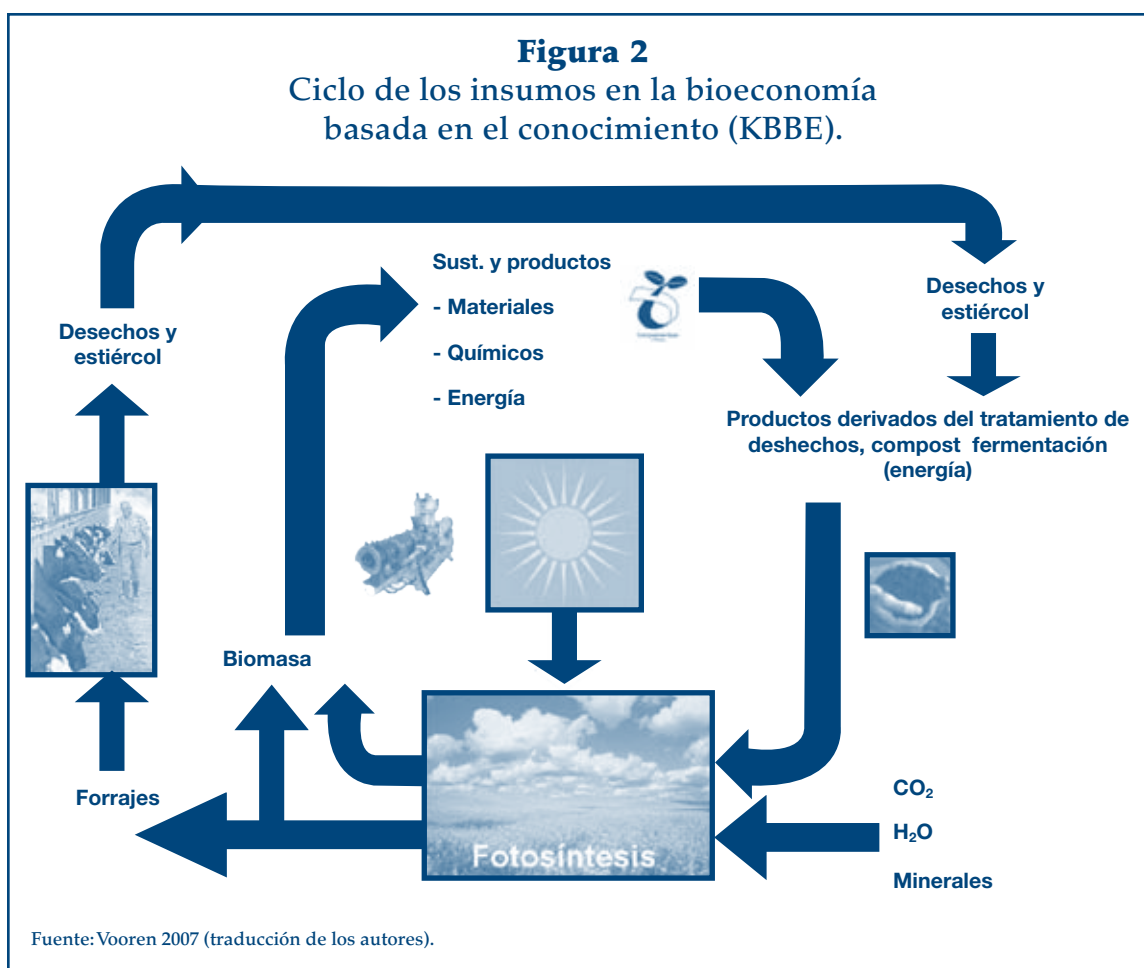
Figura 2
Ciclo de los insumos en la bioeconomía basada en el conocimiento (KBBE).

Sust. y productos
- Materiales
- Químicos
- Energía

Desechos y estiércol

Desechos y estiércol

Productos derivados del tratamiento de deshechos, compost fermentación (energía)

Biomasa

Forrajes

Fotosíntesis

$CO_2$
$H_2O$
Minerales

Fuente: Vooren 2007 (traducción de los autores).